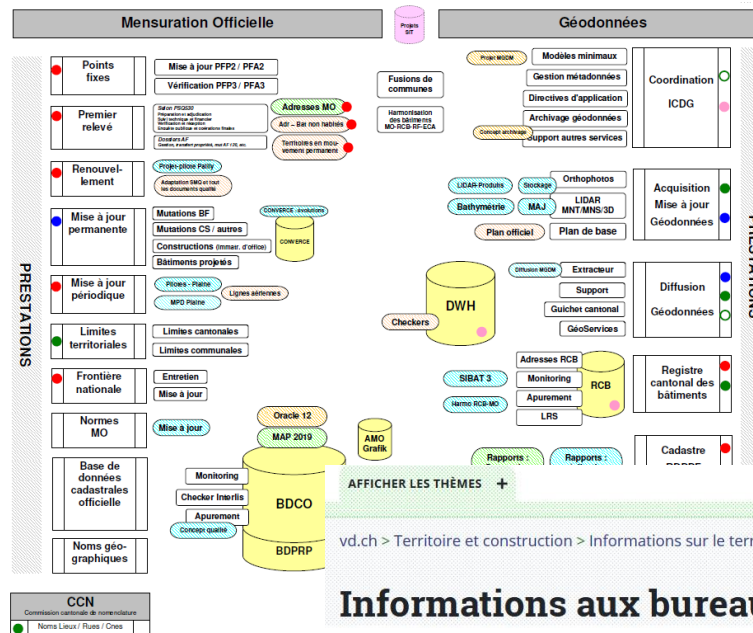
Mensuration Officielle

Projets SIT

Géodonnées

PRESTATIONS

Points fixes

Mise à jour PFP2 / PFA2

Vérification PFP3 / PFA3

Premier relevé

Salon PSI2020
Préparation et adjudication
Suivi technique et financier
Vérification et réception
Enquêtes publiques et opérations finales

Dossiers AF
Gestion, transfert propriété, mod AF / 3D, ecc

Adresses MO

Adr – Bat non habités

Terrains en mouvement permanent

Renouvellement

Projet-pilote Pailly

Adaptation SMG et tous les documents qualité

Mise à jour permanente

Mutations BF

Mutations CS / autres

Constructions (immatr. d'office)

Bâtiments projetés

CONVERCE : évolutions

CONVERCE

Mise à jour périodique

Pilotes - Plaine

MPD Plaine

Lignes aériennes

Limites territoriales

Limites cantonales

Limites communales

Frontière nationale

Entretien

Mise à jour

Normes MO

Mise à jour

Base de données cadastrales officielle

Monitoring

Checker Interlis

Apurement

Concept qualité

Oracle 12

MAP 2019

AMO Grafik

BDCO

BDPRP

Noms géographiques

CCN
Commission cantonale de nomenclature

Noms Lieux / Rues / Cnes

Fusions de communes

Harmonisation des bâtiments MO-RCB-RF-ECA

Projet MGDM

Modèles minimaux

Gestion métadonnées

Directives d'application

Concept archivage

Archivage géodonnées

Support autres services

Coordination ICDG

LIDAR-Produits

Stockage

Orthophotos

Bathymétrie

MAJ

LIDAR MNT/MNS/3D

Plan officiel

Plan de base

Acquisition Mise à jour Géodonnées

DWH

Checkers

Diffusion MGDM

Extracteur

Support

Guichet cantonal

GéoServices

Diffusion Géodonnées

SIBAT 3

Harmo RCB-MO

Adresses RCB

Monitoring

Apurement

LRS

RCB

Registre cantonal des bâtiments

Rapports :

Rapports :

Cadastre

PRESTATIONS

AFFICHER LES THÈMES +

vd.ch > Territoire et construction > Informations sur le terr

Informations aux bureau